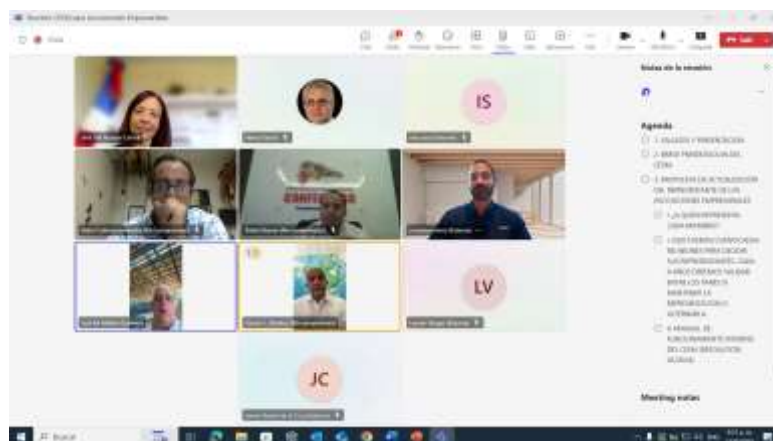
IS

LV

JC

Notas de la reunión

Agenda

1. SALUDOS Y PRESENTACIÓN

2. BREVE PANORÁMICA DEL CESN

3. PROPUESTA DE ACTUALIZACIÓN DEL REPRESENTANTE DE LAS ASOCIACIONES EMPRESARIALES

Meeting notes

Salir